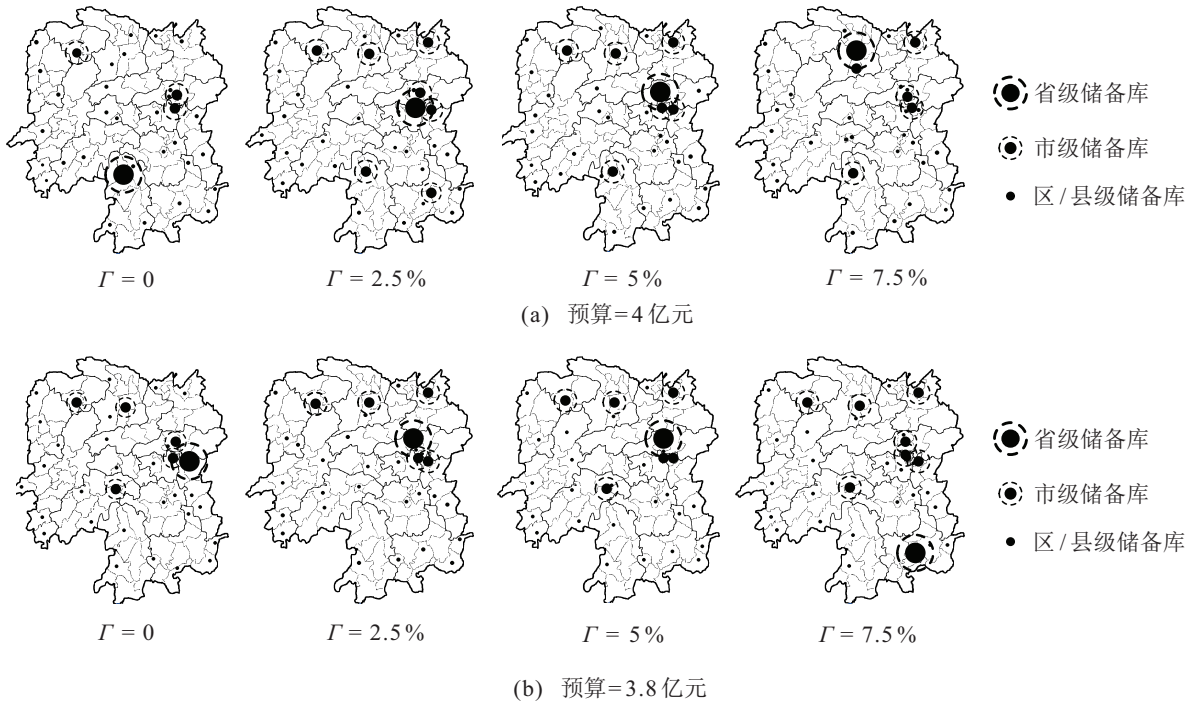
省级储备库
市级储备库
区 / 县级储备库

$\Gamma = 0$　$\Gamma = 2.5\%$　$\Gamma = 5\%$　$\Gamma = 7.5\%$

(a) 预算=4 亿元

省级储备库
市级储备库
区 / 县级储备库

$\Gamma = 0$　$\Gamma = 2.5\%$　$\Gamma = 5\%$　$\Gamma = 7.5\%$

(b) 预算=3.8 亿元